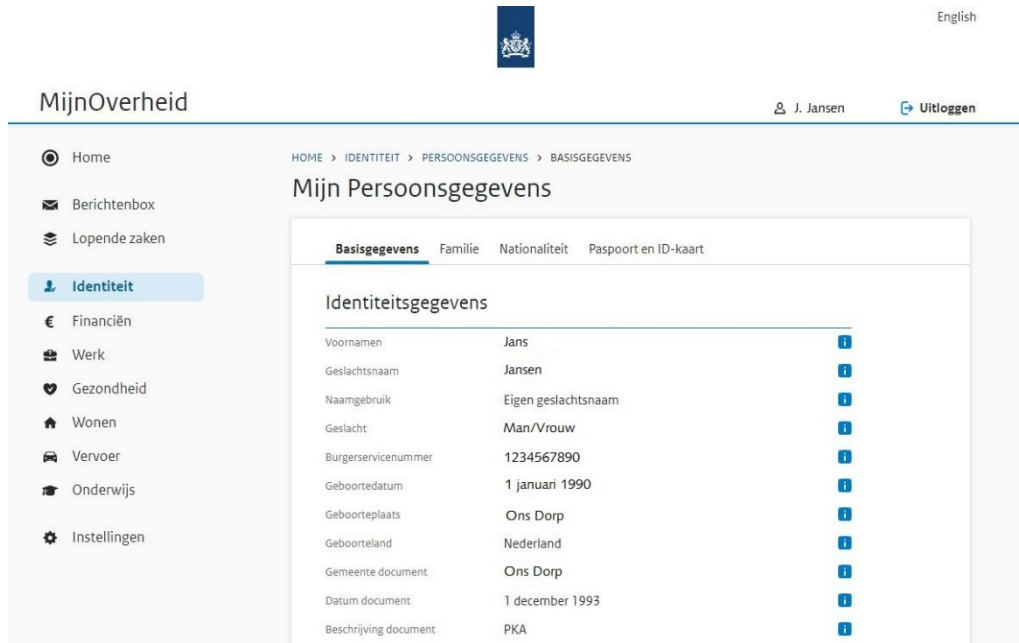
English

MijnOverheid

J. Jansen

Uitloggen

Home

Berichtenbox

Lopende zaken

Identiteit

Financiën

Werk

Gezondheid

Wonen

Vervoer

Onderwijs

Instellingen

HOME > IDENTITEIT > PERSOONSGEGEVENS > BASISGEGEVENS

Mijn Persoonsgegevens

Basisgegevens Familie Nationaliteit Paspoort en ID-kaart

Identiteitsgegevens

| | |
|---|---|
| Voornamen | Jans |
| Geslachtsnaam | Jansen |
| Naamgebruik | Eigen geslachtsnaam |
| Geslacht | Man/Vrouw |
| Burgerservicenummer | 1234567890 |
| Geboortedatum | 1 januari 1990 |
| Geboorteplaats | Ons Dorp |
| Geboorteland | Nederland |
| Gemeente document | Ons Dorp |
| Datum document | 1 december 1993 |
| Beschrijving document | PKA |